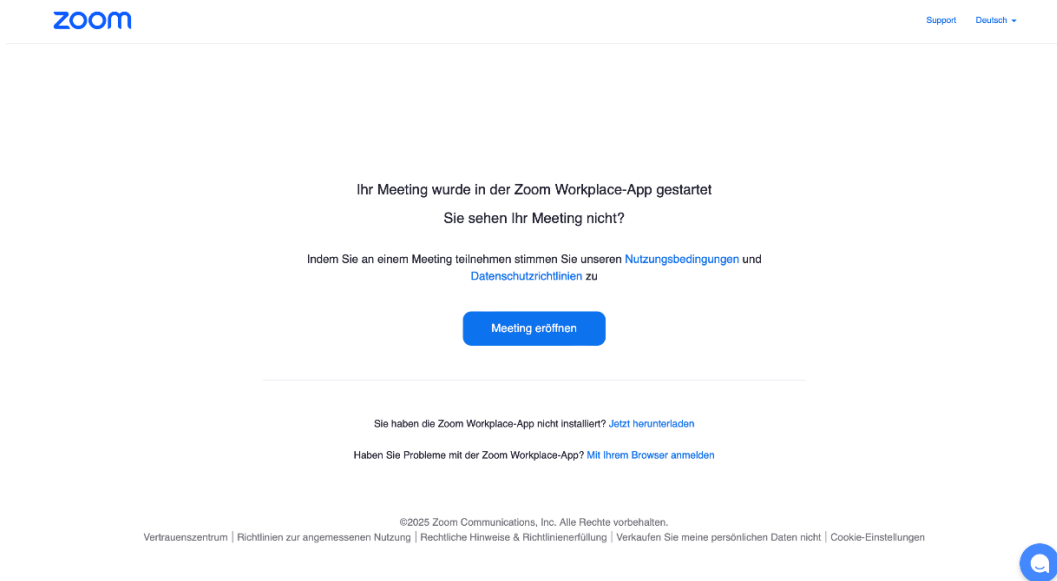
zoom

Support Deutsch

Ihr Meeting wurde in der Zoom Workplace-App gestartet

Sie sehen Ihr Meeting nicht?

Indem Sie an einem Meeting teilnehmen stimmen Sie unseren Nutzungsbedingungen und Datenschutzrichtlinien zu

Meeting eröffnen

Sie haben die Zoom Workplace-App nicht installiert? Jetzt herunterladen

Haben Sie Probleme mit der Zoom Workplace-App? Mit Ihrem Browser anmelden

©2025 Zoom Communications, Inc. Alle Rechte vorbehalten.

Vertrauenszentrum | Richtlinien zur angemessenen Nutzung | Rechtliche Hinweise & Richtlinienerfüllung | Verkaufen Sie meine persönlichen Daten nicht | Cookie-Einstellungen